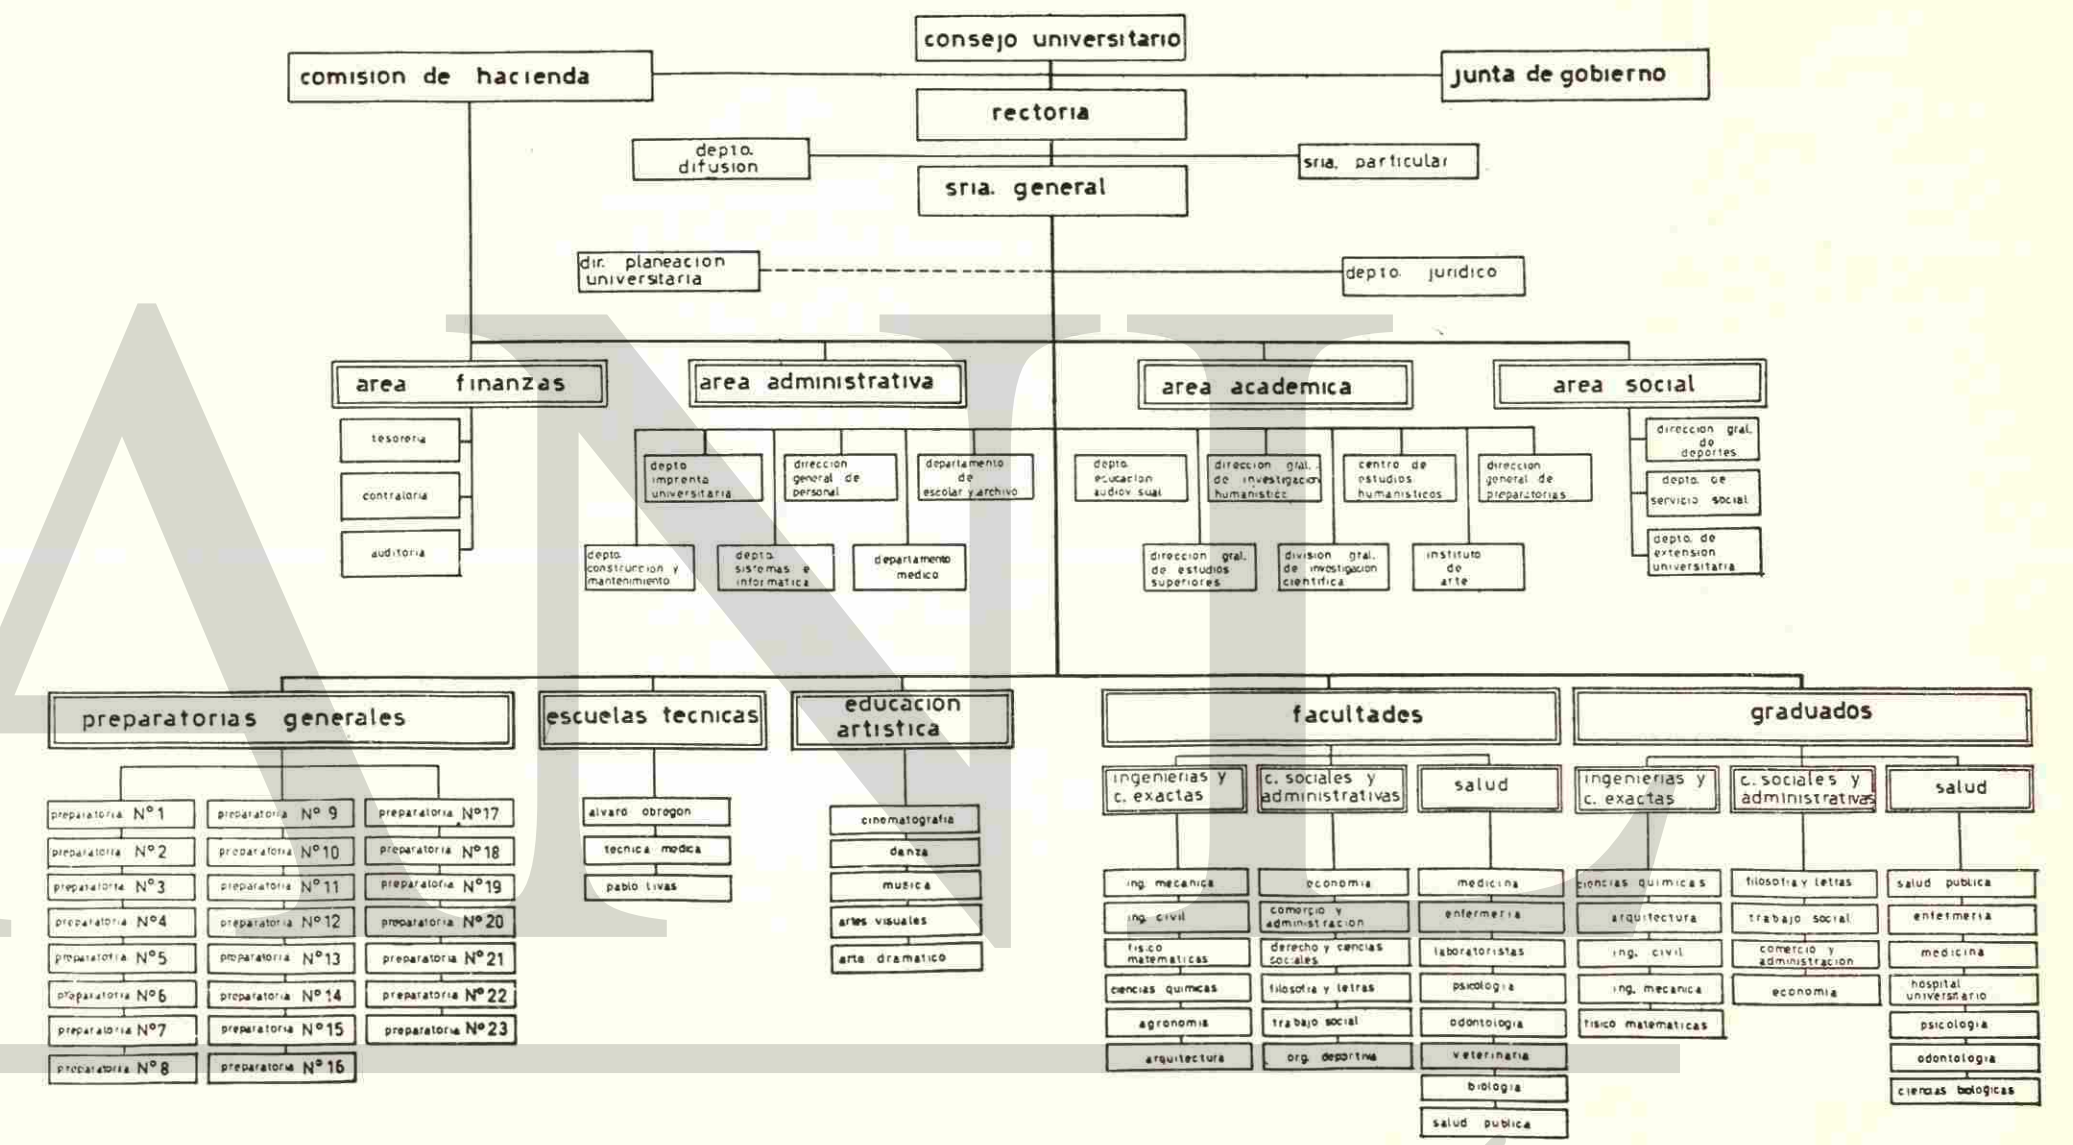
consejo universitario

comision de hacienda

junta de gobierno

rectoria

depto. difusion

sria. particular

sria. general

dir. planeacion universitaria

depto. juridico

area finanzas

tesoreria

contraloria

auditoria

area administrativa

depto. imprenta universitaria

direccion general de personal

departamento de escolar y archivo

depto. construccion y mantenimiento

depto. sistemas e informatica

departamento medico

area academica

depto. educacion audiovisual

direccion gral. de investigacion humanistica

centro de estudios humanisticos

direccion general de preparatorias

direccion gral. de estudios superiores

division gral. de investigacion cientifica

instituto de arte

area social

direccion gral. de deportes

depto. de servicio social

depto. de extension universitaria

preparatorias generales

preparatoria N°1

preparatoria N°2

preparatoria N°3

preparatoria N°4

preparatoria N°5

preparatoria N°6

preparatoria N°7

preparatoria N°8

preparatoria N°9

preparatoria N°10

preparatoria N°11

preparatoria N°12

preparatoria N°13

preparatoria N°14

preparatoria N°15

preparatoria N°16

preparatoria N°17

preparatoria N°18

preparatoria N°19

preparatoria N°20

preparatoria N°21

preparatoria N°22

preparatoria N°23

escuelas tecnicas

alvaro obregon

tecnica medica

pablo livas

educacion artistica

cinematografia

danza

musica

artes visuales

arte dramatico

facultades

ingenierias y c. exactas

ing. mecanica

ing. civil

fisico matematicas

ciencias quimicas

agronomia

arquitectura

c. sociales y administrativas

economia

comercio y administracion

derecho y ciencias sociales

filosofia y letras

trabajo social

org. deportiva

salud

medicina

enfermeria

laboratoristas

psicologia

odontologia

veterinaria

biologia

salud publica

graduados

ingenierias y c. exactas

ciencias quimicas

arquitectura

ing. civil

ing. mecanica

fisico matematicas

c. sociales y administrativas

filosofia y letras

trabajo social

comercio y administracion

economia

salud

salud publica

enfermeria

medicina

hospital universitario

psicologia

odontologia

ciencias biologicas